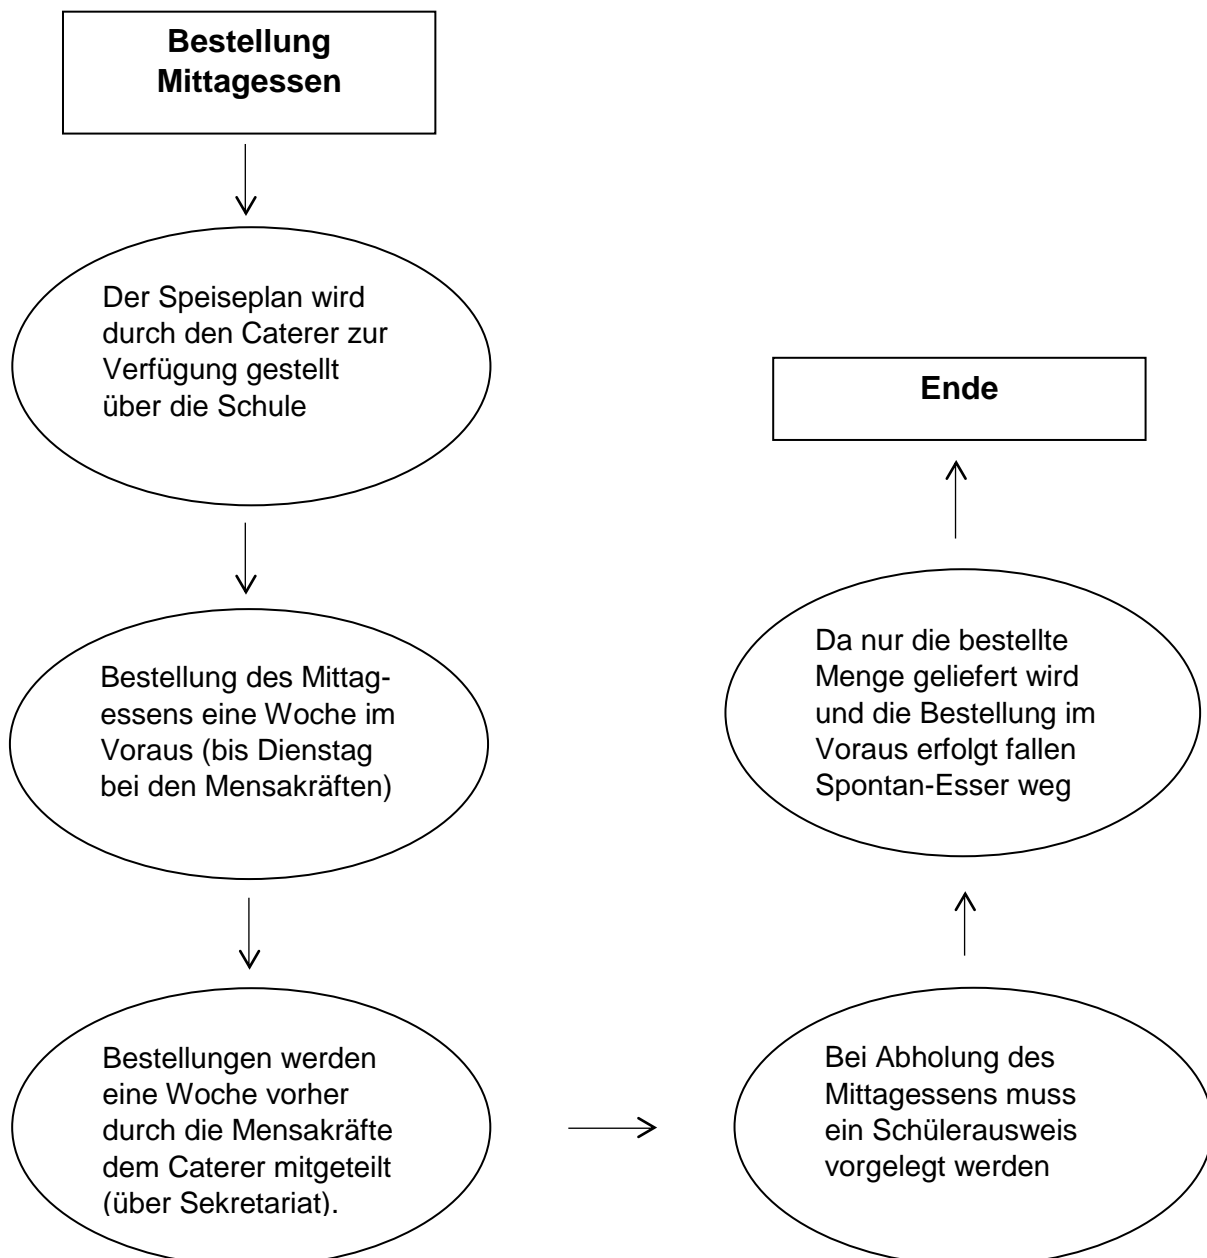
**Bestellung Mittagessen**

Der Speiseplan wird durch den Caterer zur Verfügung gestellt über die Schule

Bestellung des Mittagessens eine Woche im Voraus (bis Dienstag bei den Mensakräften)

Bestellungen werden eine Woche vorher durch die Mensakräfte dem Caterer mitgeteilt (über Sekretariat).

Bei Abholung des Mittagessens muss ein Schülerausweis vorgelegt werden

Da nur die bestellte Menge geliefert wird und die Bestellung im Voraus erfolgt fallen Spontan-Esser weg

**Ende**